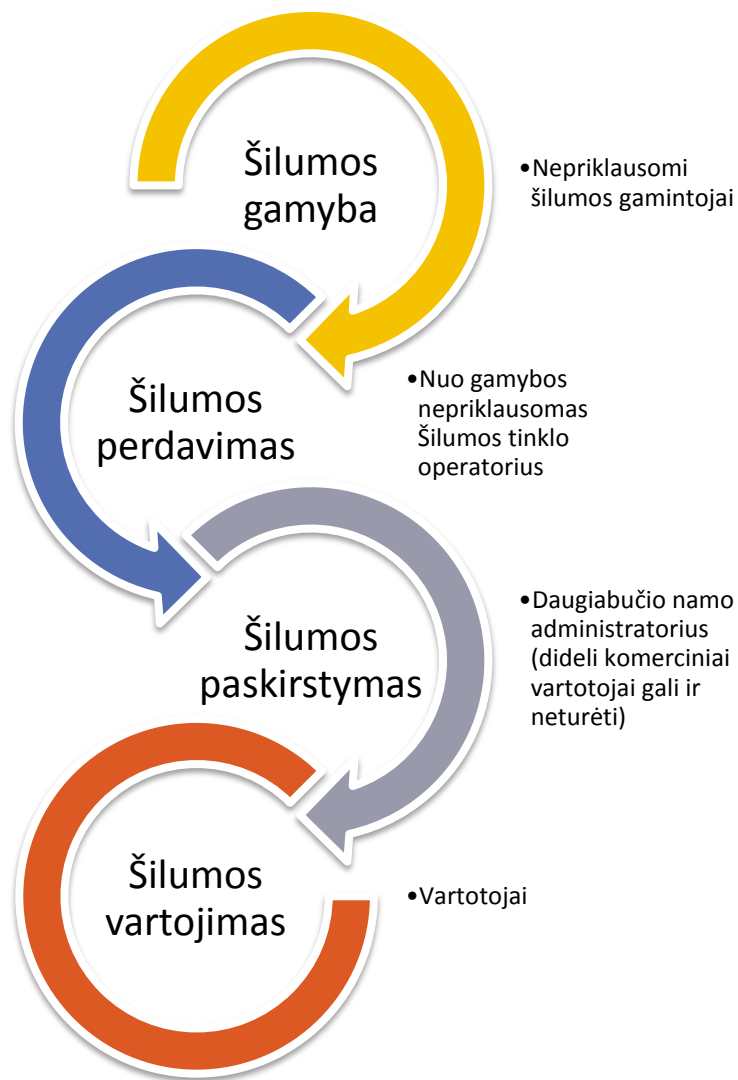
Šilumos gamyba

•Nepriklausomi šilumos gamintojai

Šilumos perdavimas

•Nuo gamybos nepriklausomas Šilumos tinklo operatorius

Šilumos paskirstymas

•Daugiabučio namo administratorius (dideli komerciniai vartotojai gali ir neturėti)

Šilumos vartojimas

•Vartotojai